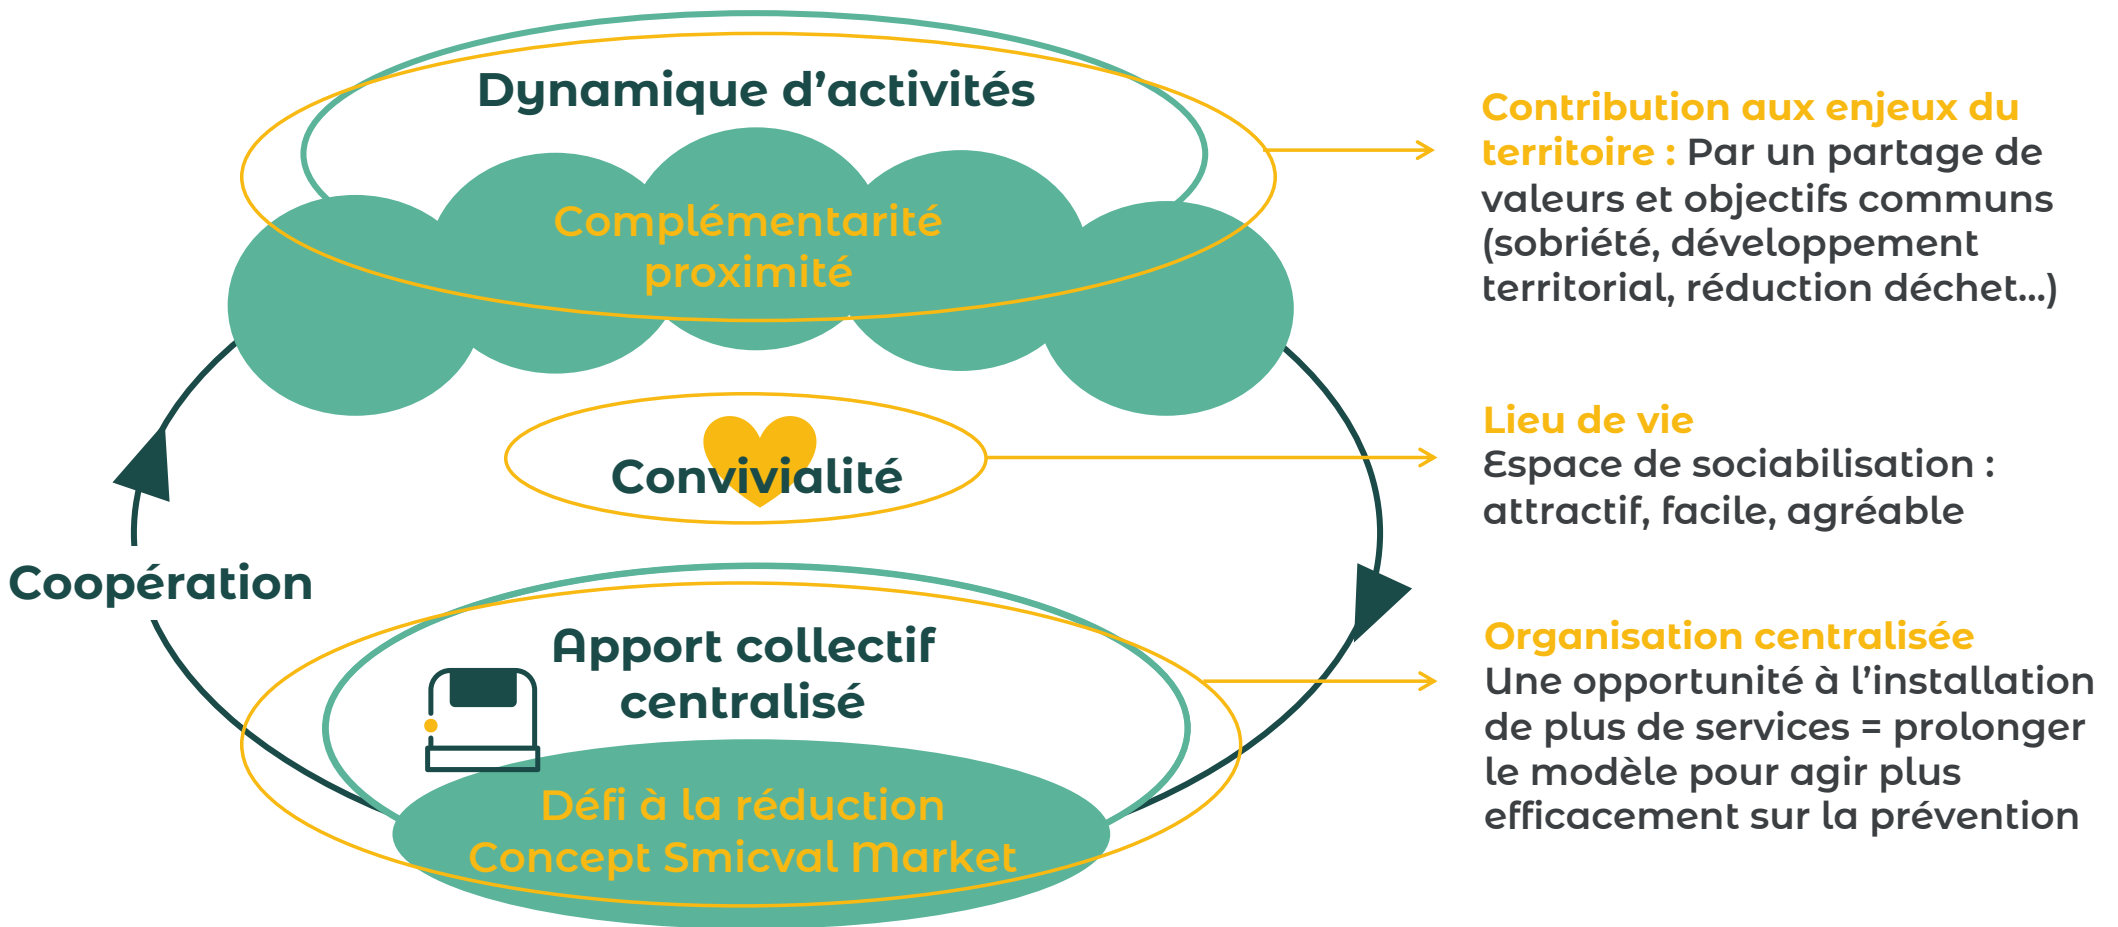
Dynamique d’activités

Complémentarité
proximité

Convivialité

Coopération

Apport collectif
centralisé

Défi à la réduction
Concept Smicval Market

Contribution aux enjeux du territoire : Par un partage de valeurs et objectifs communs (sobriété, développement territorial, réduction déchet…)

Lieu de vie
Espace de sociabilisation : attractif, facile, agréable

Organisation centralisée
Une opportunité à l’installation de plus de services = prolonger le modèle pour agir plus efficacement sur la prévention